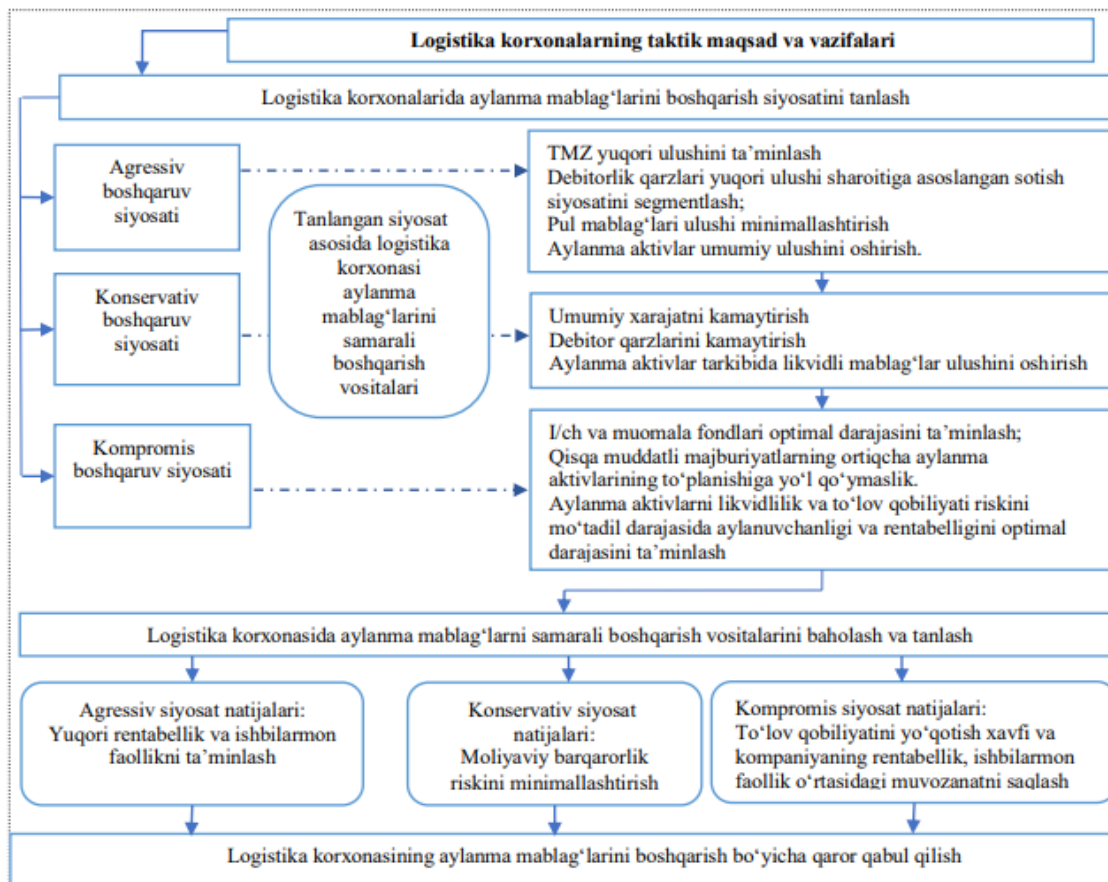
Logistika korxonalarning taktik maqsad va vazifalari

Logistika korxonalarida aylanma mablag'larini boshqarish siyosatini tanlash

Agressiv boshqaruv siyosati

TMZ yuqori ulushini ta'minlash
Debitorlik qarzlari yuqori ulushi sharoitiga asoslangan sotish siyosatini segmentlash;
Pul mablag'lari ulushi minimallashtirish
Aylanma aktivlar umumiy ulushini oshirish.

Tanlangan siyosat asosida logistika korxonasi aylanma mablag'larini samarali boshqarish vositalari

Konservativ boshqaruv siyosati

Umumiy xarajatni kamaytirish
Debitor qarzlarini kamaytirish
Aylanma aktivlar tarkibida likvidli mablag'lar ulushini oshirish

Kompromis boshqaruv siyosati

I/ch va muomala fondlari optimal darajasini ta'minlash;
Qisqa muddatli majburiyatlarning ortiqcha aylanma aktivlarining to'planishiga yo'l qo'ymaslik.
Aylanma aktivlarni likvidlilik va to'lov qobiliyati riskini mo'tadil darajasida aylanuvchanligi va rentabelligini optimal darajasini ta'minlash

Logistika korxonasida aylanma mablag'larni samarali boshqarish vositalarini baholash va tanlash

Agressiv siyosat natijalari:
Yuqori rentabellik va ishbilarmon faollikni ta'minlash

Konservativ siyosat natijalari:
Moliyaviy barqarorlik riskini minimallashtirish

Kompromis siyosat natijalari:
To'lov qobiliyatini yo'qotish xavfi va kompaniyaning rentabellik, ishbilarmon faollik o'rtasidagi muvozanatni saqlash

Logistika korxonasining aylanma mablag'larini boshqarish bo'yicha qaror qabul qilish